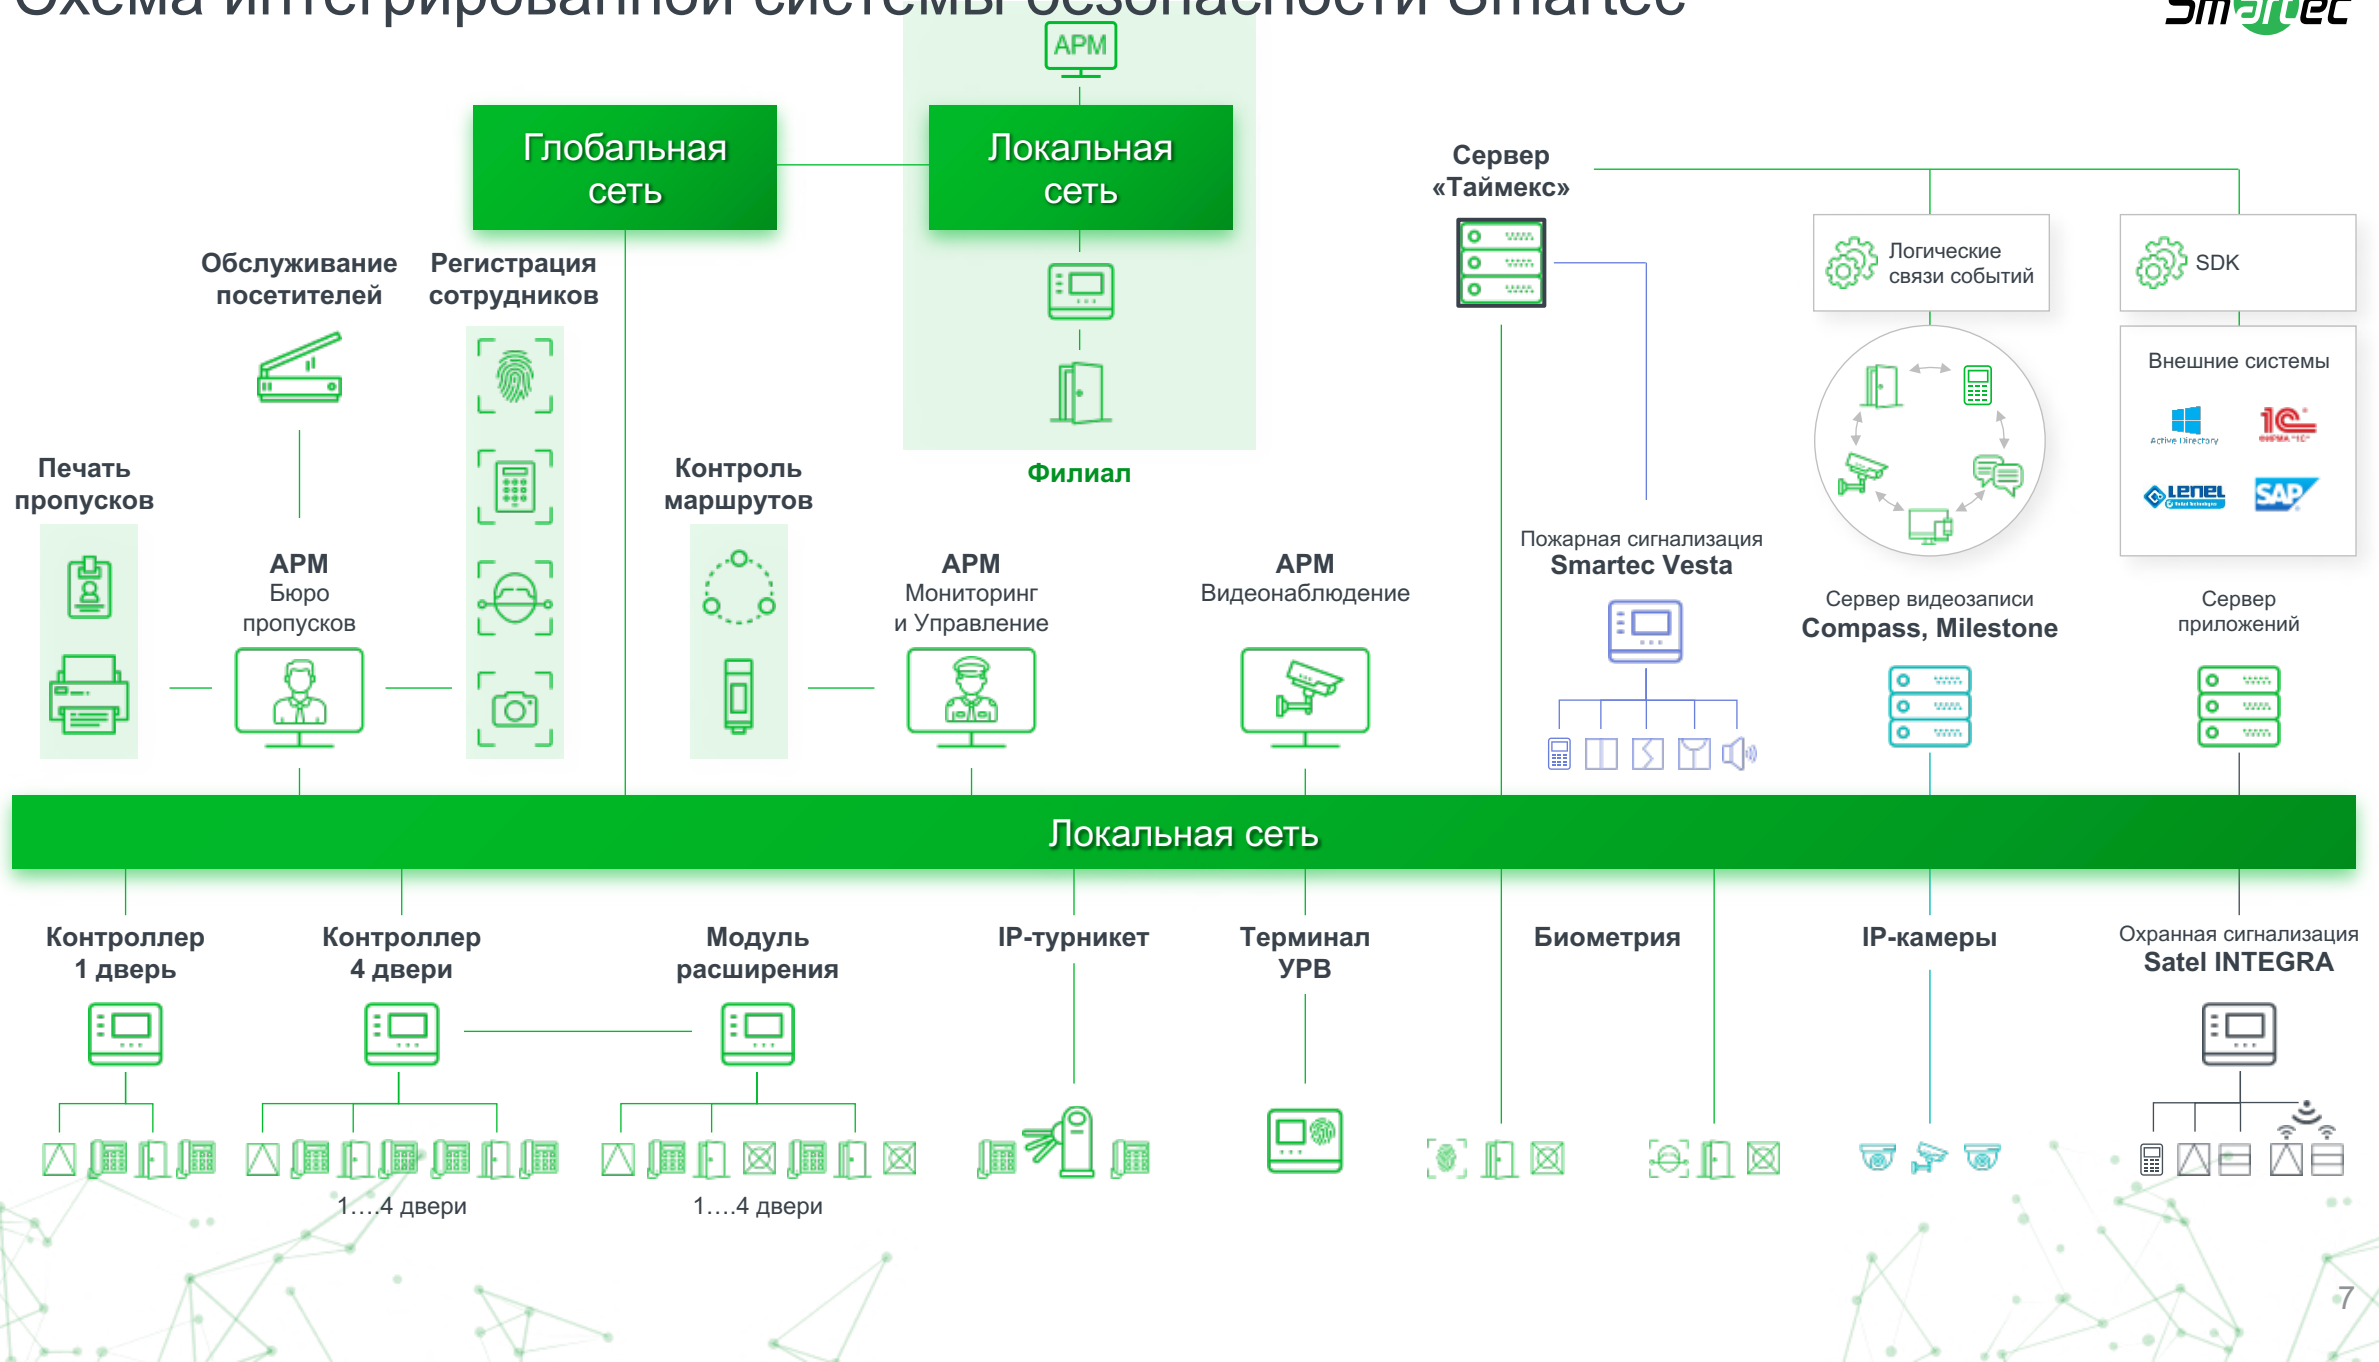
Схема интегрированной системы безопасности Smartec

Smartec

АРМ

Глобальная сеть

Локальная сеть

Филиал

Сервер «Таймекс»

Логические связи событий

SDK

Внешние системы

Active Directory

1С ФИРМА «1С»

Lenel

SAP

Обслуживание посетителей

Регистрация сотрудников

Печать пропусков

АРМ Бюро пропусков

Контроль маршрутов

АРМ Мониторинг и Управление

АРМ Видеонаблюдение

Пожарная сигнализация Smartec Vesta

Сервер видеозаписи Compass, Milestone

Сервер приложений

Локальная сеть

Контроллер 1 дверь

Контроллер 4 двери

Модуль расширения

IP-турникет

Терминал УРВ

Биометрия

IP-камеры

Охранная сигнализация Satel INTEGRA

1….4 двери

1….4 двери

7